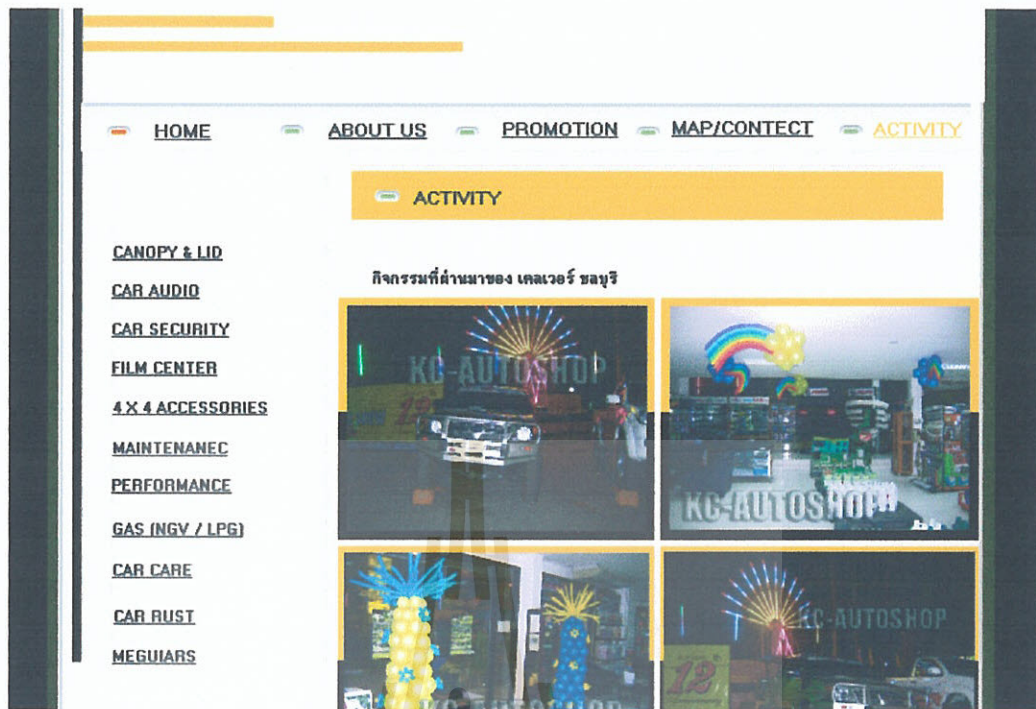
HOME ABOUT US PROMOTION MAP/CONTECT ACTIVITY

ACTIVITY

CANOPY & LID
CAR AUDIO
CAR SECURITY
FILM CENTER
4 X 4 ACCESSORIES
MAINTENANEC
PERFORMANCE
GAS (NGV / LPG)
CAR CARE
CAR RUST
MEGUIARS

กิจกรรมที่ผ่านมาของ เคลเวอร์ ชลบุรี

KC-AUTOSHOP

KC-AUTOSHOP

KC-AUTOSHOP

KC-AUTOSHOP